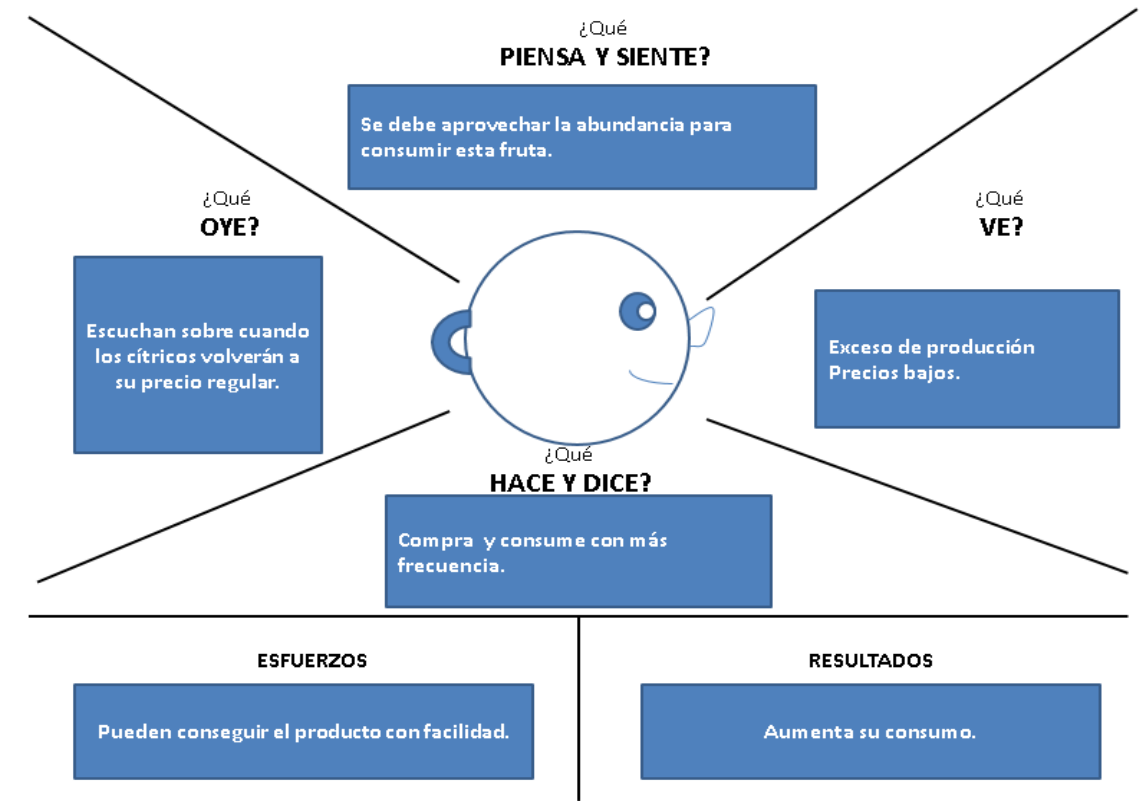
¿Qué
PIENSA Y SIENTE?

Se debe aprovechar la abundancia para consumir esta fruta.

¿Qué
OYE?

Escuchan sobre cuando los cítricos volverán a su precio regular.

¿Qué
VE?

Exceso de producción
Precios bajos.

¿Qué
HACE Y DICE?

Compra y consume con más frecuencia.

ESFUERZOS

Pueden conseguir el producto con facilidad.

RESULTADOS

Aumenta su consumo.